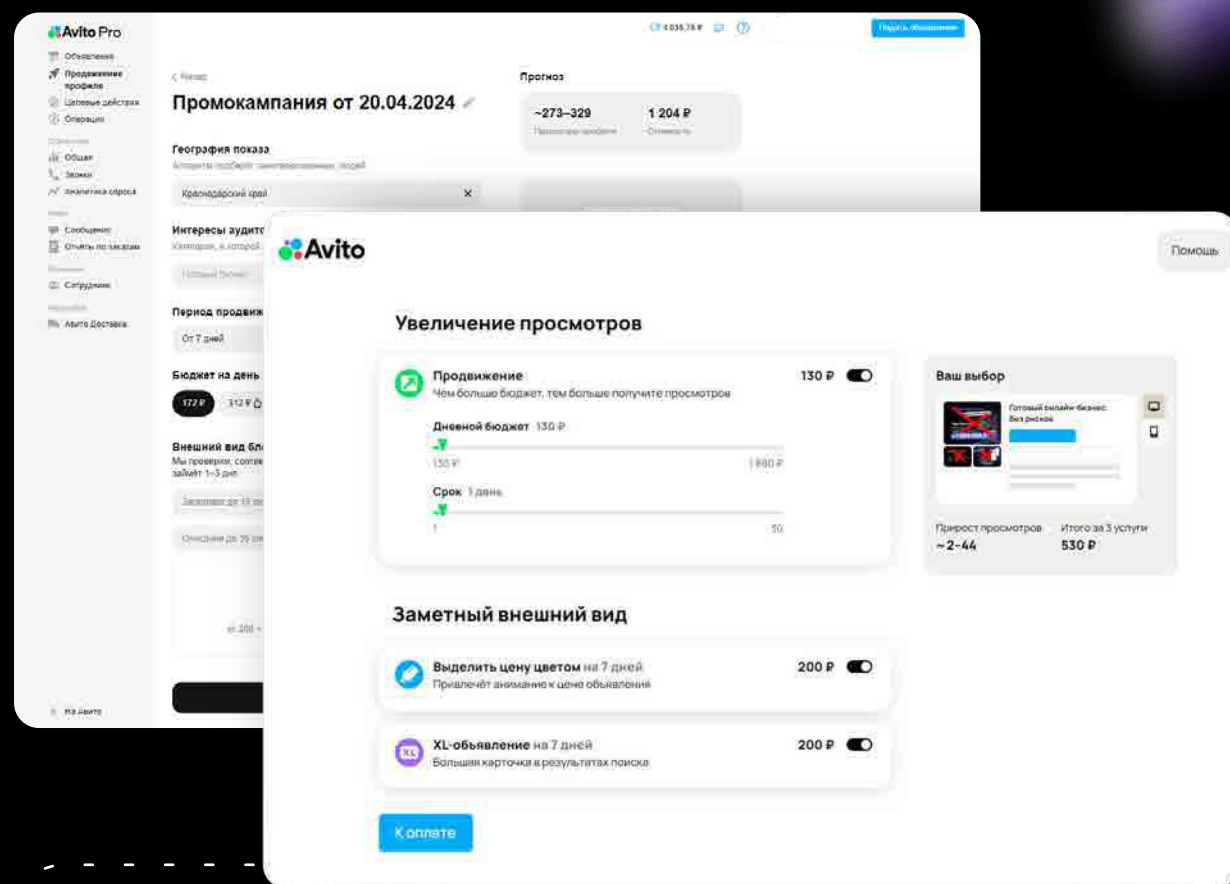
Avito Pro

Объявления
Продвижение профиля
Целевые действия
Операции
Общая
Звонки
Аналитика спроса
Сообщения
Отзывы по заказам
Сотрудники
Авито Доставка
На Авито

4 035,78 ₽
Подать объявление

< Назад
Промокампания от 20.04.2024

География показа
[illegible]
Краснодарский край

Интересы аудито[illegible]
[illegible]
Готовый бизнес

Период продвиж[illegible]
От 7 дней

Бюджет на день
172 ₽
312 ₽

Внешний вид бл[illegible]
Мы проверим, соотв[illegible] займёт 1–3 дня.
Заголовок до 15 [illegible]
Описание до 35 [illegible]
от 200 ₽

Прогноз
~273–329
Просмотры профиля
1 204 ₽
Стоимость

Avito
Помощь

Увеличение просмотров

Продвижение
Чем больше бюджет, тем больше получите просмотров
130 ₽
Дневной бюджет 130 ₽
130 ₽
1 800 ₽
Срок 1 день
1
30

Ваш выбор
Готовый онлайн-бизнес без рисков
Прирост просмотров
~2–44
Итого за 3 услуги
530 ₽

Заметный внешний вид

Выделить цену цветом на 7 дней
Привлечёт внимание к цене объявления
200 ₽

XL-объявление на 7 дней
Большая карточка в результатах поиска
200 ₽

К оплате